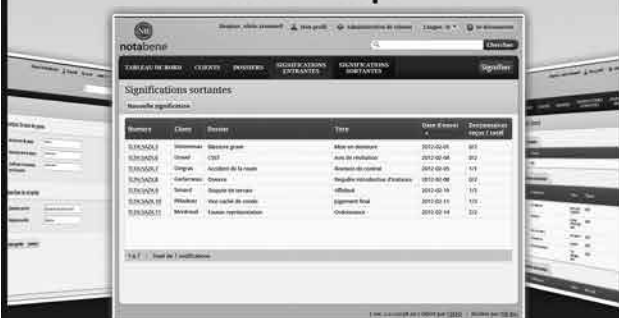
notabene

Bonjour, alain comment | Mon profil | Administration du système | Langue: fr | Se déconnecter

Chercher

TABLEAU DE BORD | CLIENTS | DOSSIERS | SIGNIFICATIONS ENTRANTES | SIGNIFICATIONS SORTANTES | Signifier

Significations sortantes

Nouvelle signification

| Numéro | Client | Dossier | Titre | Date d'envoi | Destinataires reçus / total |
|---|---|---|---|---|---|
| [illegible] | Stevenson | Blessure grave | Mise en demeure | 2012-02-05 | 0/2 |
| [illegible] | Drouet | CSST | Avis de révision | 2012-02-08 | 0/2 |
| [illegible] | Gingras | Accident de la route | Bonnes de contrat | 2012-02-05 | 1/1 |
| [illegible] | Gerfurman | Divorce | Requête introductive d'instance | 2012-02-08 | 0/2 |
| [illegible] | Simard | Dispute de terrain | Affidavit | 2012-02-10 | 1/1 |
| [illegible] | Pilodeau | Vice caché de condo | Jugement final | 2012-02-11 | 1/2 |
| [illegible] | Montreuil | Fausse représentation | Ordonnance | 2012-02-14 | 2/2 |

1 à 7 | Total de 7 significations

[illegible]